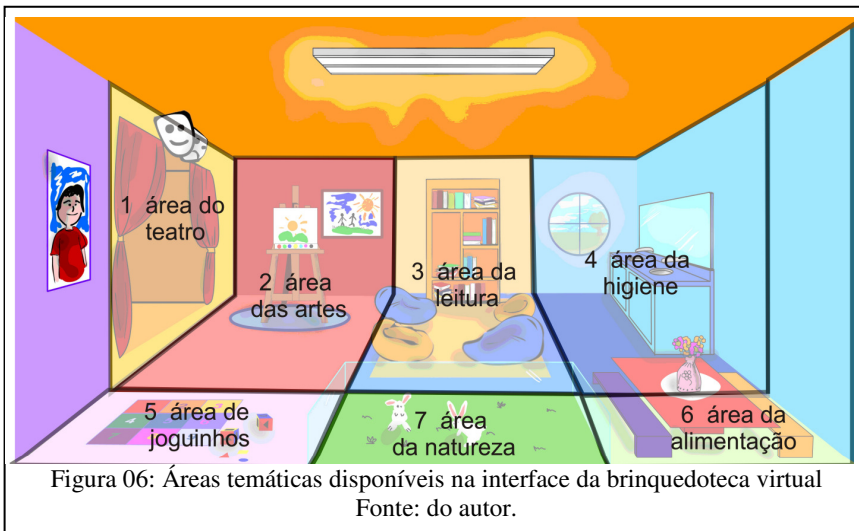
1 área do teatro

2 área das artes

3 área da leitura

4 área da higiene

5 área de joguinhos

7 área da natureza

6 área da alimentação

Figura 06: Áreas temáticas disponíveis na interface da brinquedoteca virtual
Fonte: do autor.